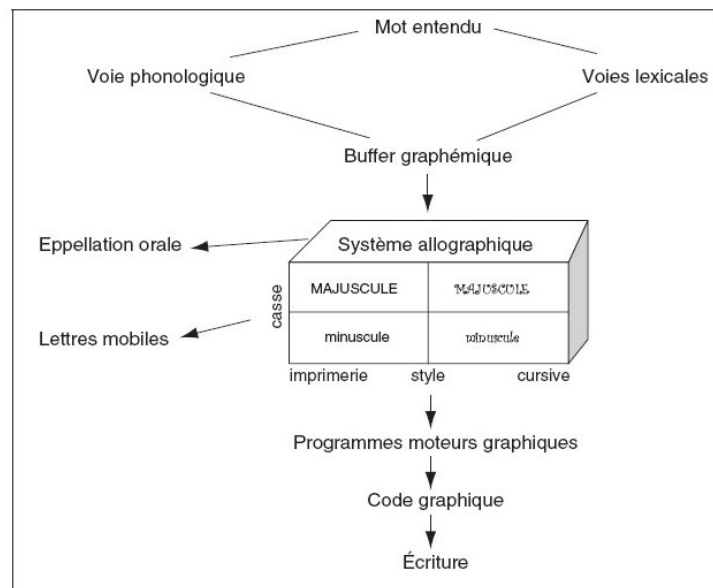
Mot entendu

Voie phonologique

Voies lexicales

Buffer graphémique

Eppellation orale

Système allographique

casse

| MAJUSCULE | MAJUSCULE |
|---|---|
| minuscule | minuscule |

Lettres mobiles

imprimerie

style

cursive

Programmes moteurs graphiques

Code graphique

Écriture